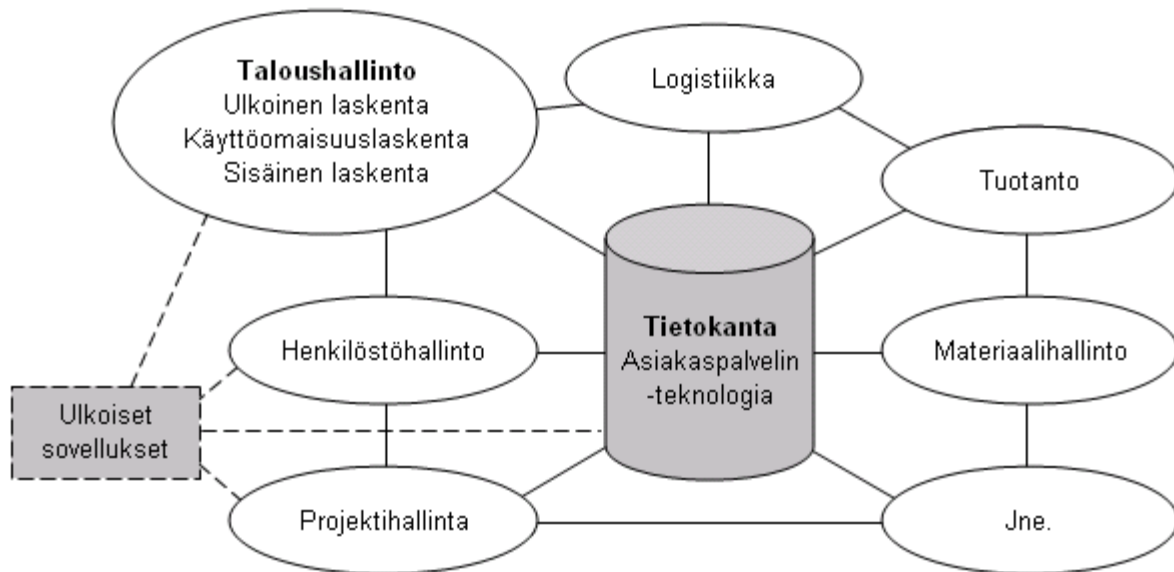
Taloushallinto
Ulkoinen laskenta
Käyttöomaisuuslaskenta
Sisäinen laskenta

Logistiikka

Tuotanto

Tietokanta
Asiakaspalvelin
-teknologia

Henkilöstöhallinto

Materiaalihallinto

Ulkoiset sovellukset

Projektihallinta

Jne.